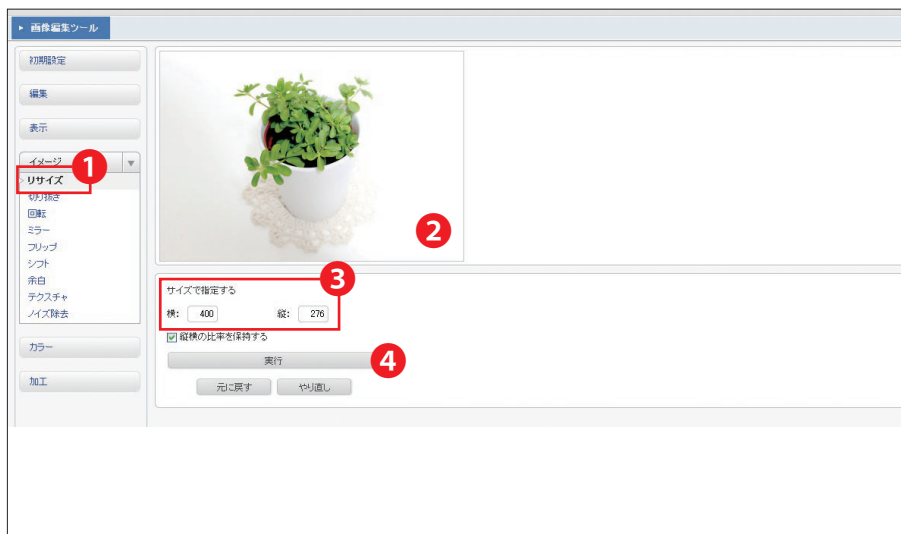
▸ 画像編集ツール

初期設定

編集

表示

イメージ

1

リサイズ

切り抜き

回転

ミラー

フリップ

シフト

余白

テクスチャ

ノイズ除去

カラー

加工

2

3

サイズで指定する

横: 400

縦: 276

縦横の比率を保持する

実行

4

元に戻す

やり直し